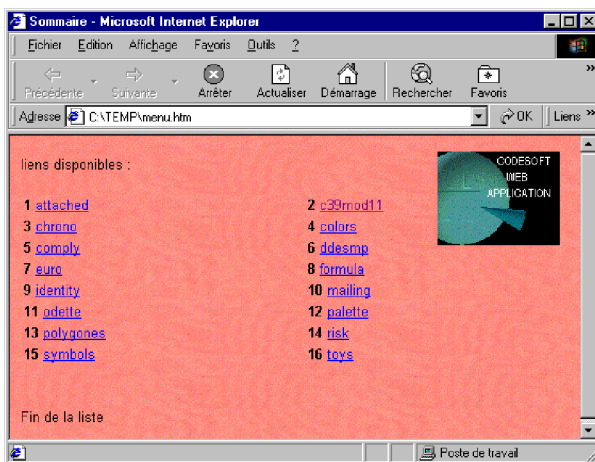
Sommaire - Microsoft Internet Explorer

Fichier Edition Affichage Favoris Outils ?

Précédente Suivante Arrêter Actualiser Démarrage Rechercher Favoris

Adresse C:\TEMP\menu.htm OK Liens

liens disponibles :

CODESOFT WEB APPLICATION

1 attached
2 c39mod11
3 chrono
4 colors
5 comply
6 ddesmp
7 euro
8 formula
9 identity
10 mailing
11 odette
12 palette
13 polygones
14 risk
15 symbols
16 toys

Fin de la liste

Poste de travail